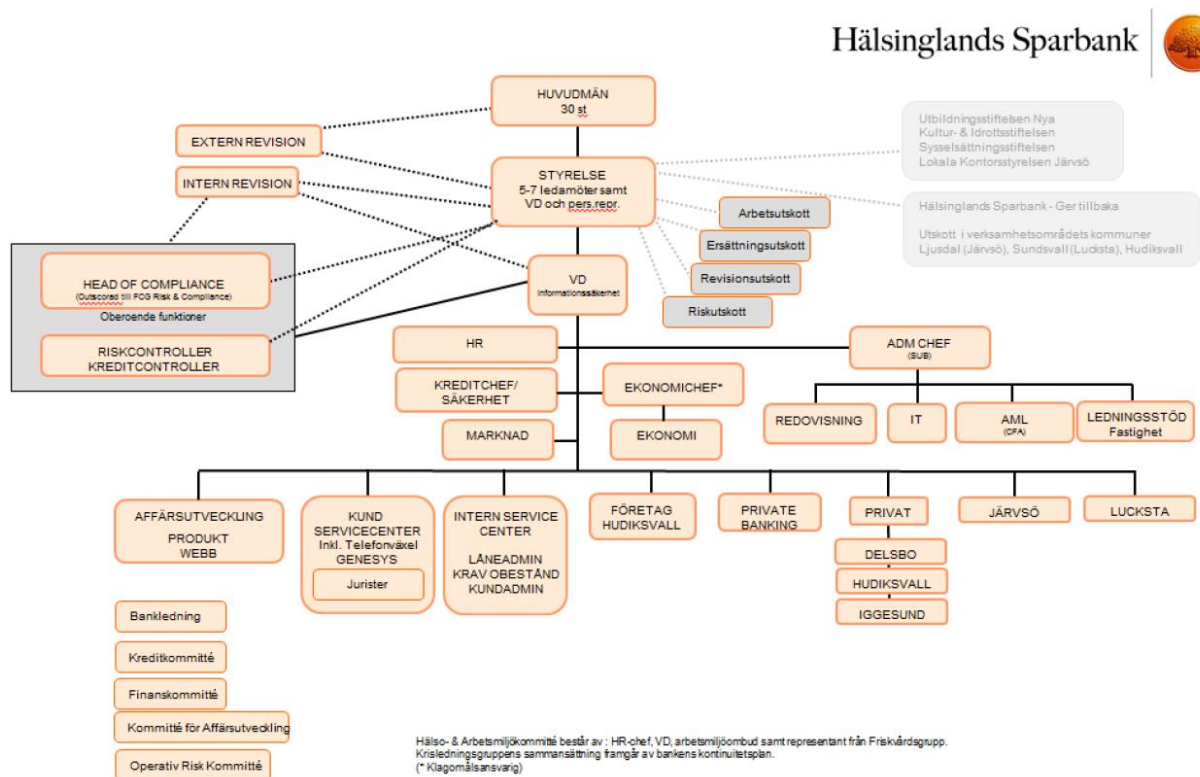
Hälsinglands Sparbank

HUVUDMÄN
30 st

EXTERN REVISION

INTERN REVISION

STYRELSE
5-7 ledamöter samt VD och pers.repr.

Utbildningsstiftelsen Nya
Kultur- & Idrottsstiftelsen
Sysselsättningsstiftelsen
Lokala Kontorsstyrelsen Järvsö

Hälsinglands Sparbank - Ger tillbaka

Utskott i verksamhetsområdets kommuner
Ljusdal (Järvsö), Sundsvall (Lucksta), Hudiksvall

Arbetsutskott

Ersättningsutskott

Revisionsutskott

Riskutskott

HEAD OF COMPLIANCE
(Outscorad till FCG Risk & Compliance)

Oberoende funktioner

RISKCONTROLLER
KREDITCONTROLLER

VD
Informationssäkerhet

HR

ADM CHEF
(SUB)

KREDITCHEF/
SÄKERHET

EKONOMICHEF*

MARKNAD

EKONOMI

REDOVISNING

IT

AML
(CFA)

LEDNINGSSTÖD
Fastighet

AFFÄRSUTVECKLING
PRODUKT
WEBB

KUND
SERVICECENTER
Inkl. Telefonväxel
GENESYS

Jurister

INTERN SERVICE
CENTER
LÅNEADMIN
KRAV OBESTÅND
KUNDADMIN

FÖRETAG
HUDIKSVALL

PRIVATE
BANKING

PRIVAT

DELSBO

HUDIKSVALL

IGGESUND

JÄRVSÖ

LUCKSTA

Bankledning

Kreditkommitté

Finanskommitté

Kommitté för Affärsutveckling

Operativ Risk Kommitté

Hälso- & Arbetsmiljökommitté består av : HR-chef, VD, arbetsmiljöombud samt representant från Friskvårdsgrupp.
Krisledningsgruppens sammansättning framgår av bankens kontinuitetsplan.
(* Klagomålsansvarig)